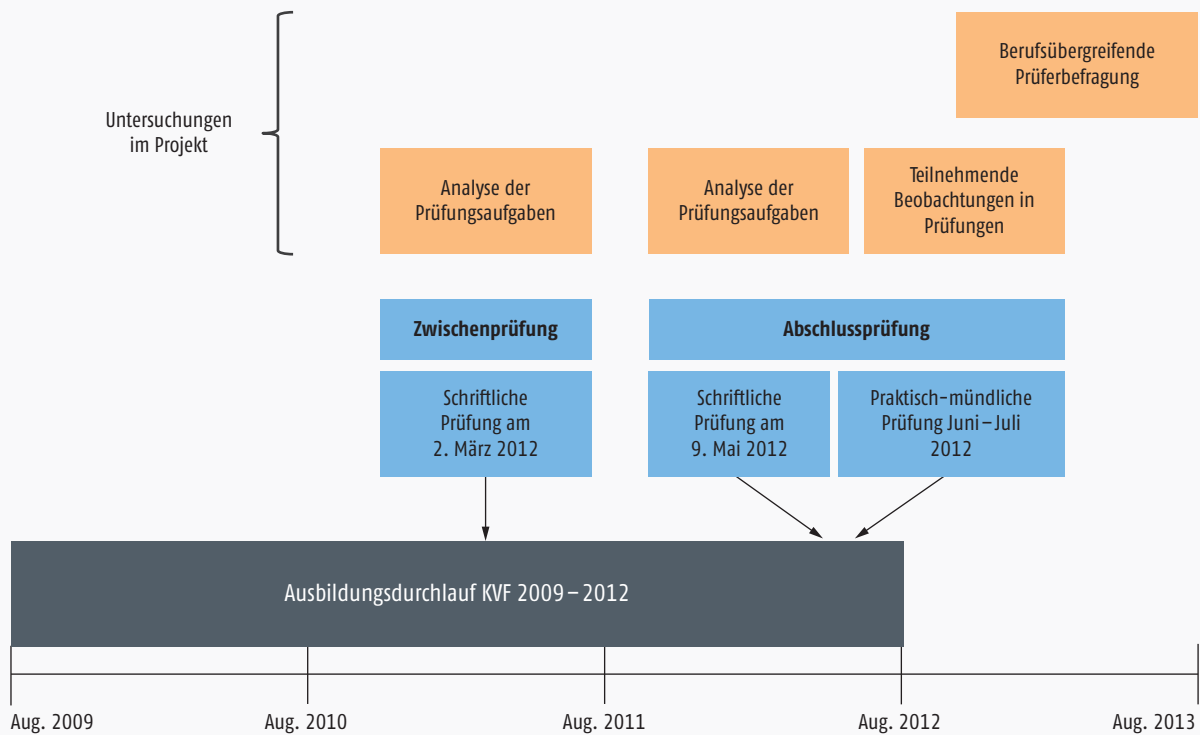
Untersuchungen im Projekt

Berufsübergreifende Prüferbefragung

Analyse der Prüfungsaufgaben

Analyse der Prüfungsaufgaben

Teilnehmende Beobachtungen in Prüfungen

Zwischenprüfung

Abschlussprüfung

Schriftliche Prüfung am 2. März 2012

Schriftliche Prüfung am 9. Mai 2012

Praktisch-mündliche Prüfung Juni – Juli 2012

Ausbildungsdurchlauf KVF 2009 – 2012

Aug. 2009

Aug. 2010

Aug. 2011

Aug. 2012

Aug. 2013